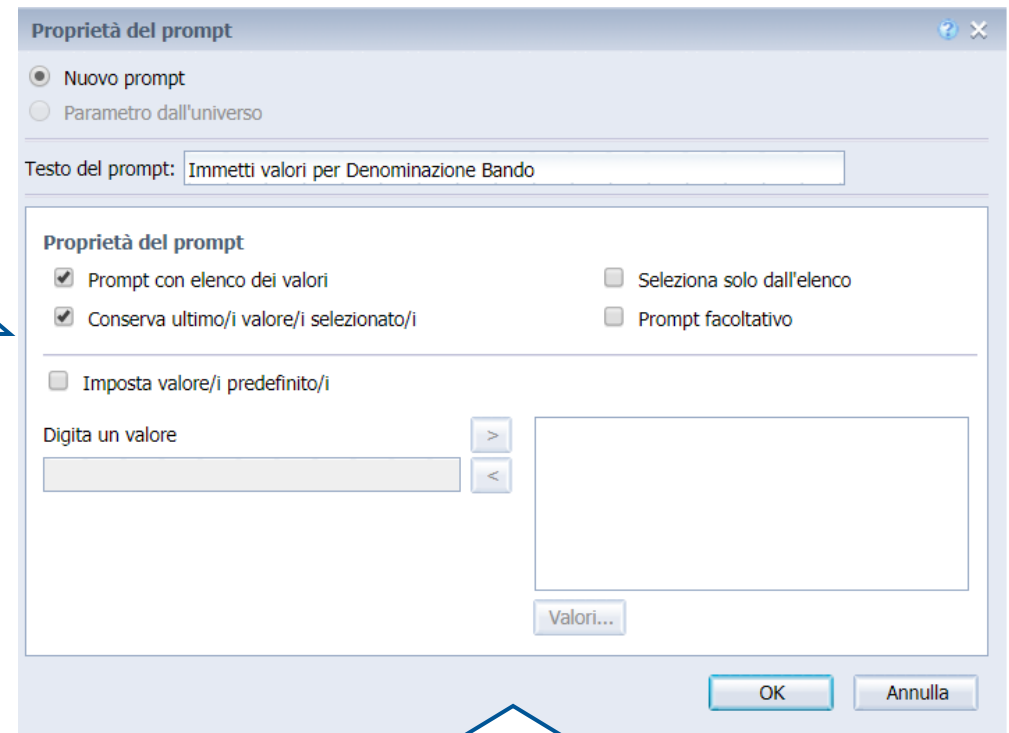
Proprietà del prompt

Nuovo prompt
Parametro dall'universo

Testo del prompt: Immetti valori per Denominazione Bando

Proprietà del prompt

Prompt con elenco dei valori
Seleziona solo dall'elenco
Conserva ultimo/i valore/i selezionato/i
Prompt facoltativo

Imposta valore/i predefinito/i

Digita un valore

>
<

Valori...

OK
Annulla